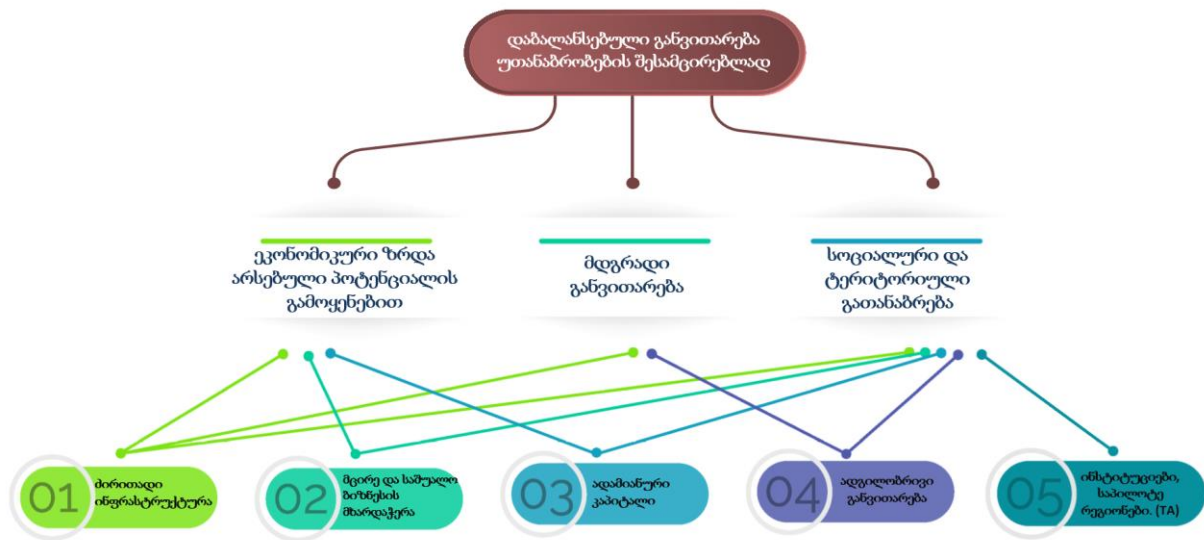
დაბალანსებული განვითარება უთანაბრობების შესამცირებლად

ეკონომიკური ზრდა არსებული პოტენციალის გამოყენებით

მდგრადი განვითარება

სოციალური და ტერიტორიული გათანაბრება

01 ძირითადი ინფრასტრუქტურა

02 მცირე და საშუალო ბიზნესის მხარდაჭერა

03 ადამიანური კაპიტალი

04 ადგილობრივი განვითარება

05 ინსტიტუციები, საპილოტე რეგიონები. (TA)